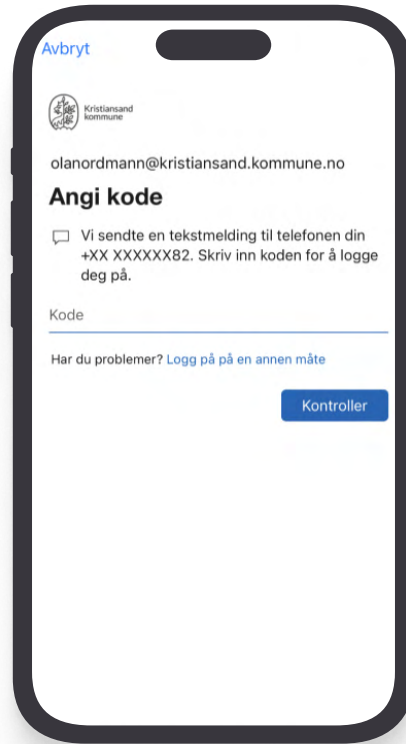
Avbryt

Kristiansand kommune

olanordmann@kristiansand.kommune.no

Angi kode

Vi sendte en tekstmelding til telefonen din +XX XXXXXX82. Skriv inn koden for å logge deg på.

Kode

Har du problemer? Logg på på en annen måte

Kontroller